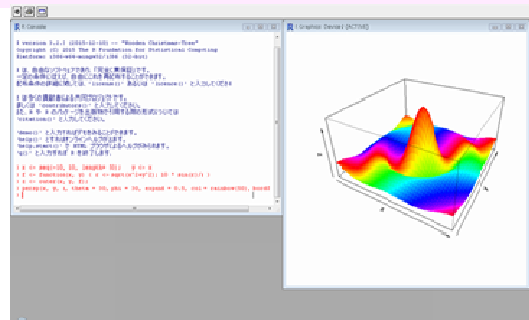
R Console

R version 3.2.1 (2015-12-10) -- "Wooden Christmas-Tree"
Copyright (C) 2015 The R Foundation for Statistical Computing
Platform: x86_64-w64-mingw32/x64 (64-bit)

R は、自由なソフトウェアであり、「完全に無保証」です。
一定の条件に従えば、自由にこれを再配布することができます。
配布条件の詳細に関しては、'license()' あるいは 'licence()' と入力してください。

R は多くの貢献者による共同プロジェクトです。
詳しくは 'contributors()' と入力してください。
また、R や R のパッケージを出版物で引用する際の形式については
'citation()' と入力してください。

'demo()' と入力すればデモをみることができます。
'help()' とすればオンラインヘルプが出ます。
'help.start()' で HTML ブラウザによるヘルプがみられます。
'q()' と入力すれば R を終了します。

> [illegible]
> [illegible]
> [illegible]
> persp(x, y, z, theta = 30, phi = 30, expand = 0.5, col = rainbow(50), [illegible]
>

Graphics Device 2 (ACTIVE)

x
y
z